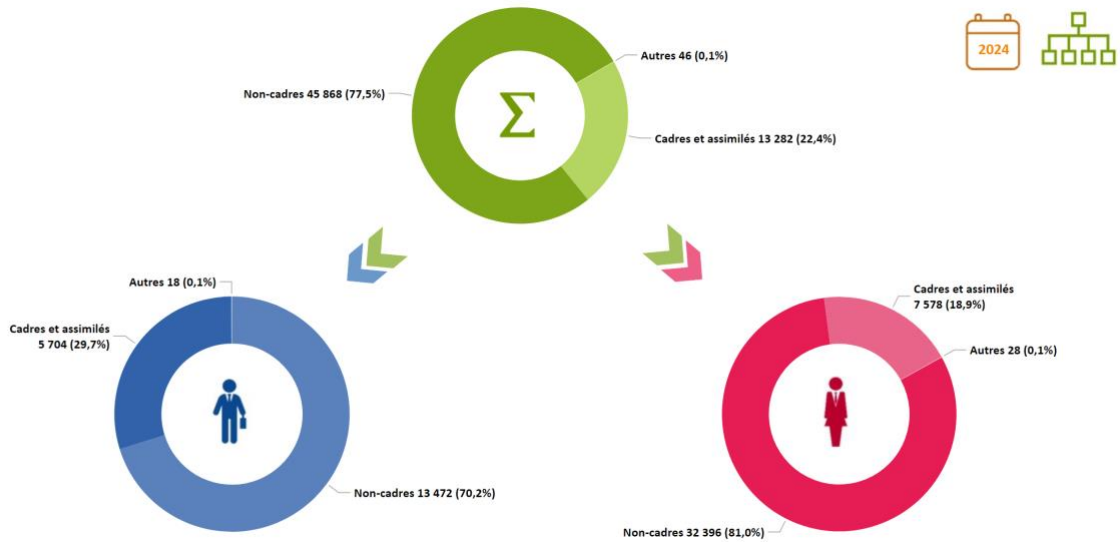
2024

Non-cadres 45 868 (77,5%)

Autres 46 (0,1%)

$\Sigma$

Cadres et assimilés 13 282 (22,4%)

Autres 18 (0,1%)

Cadres et assimilés 5 704 (29,7%)

Non-cadres 13 472 (70,2%)

Cadres et assimilés 7 578 (18,9%)

Autres 28 (0,1%)

Non-cadres 32 396 (81,0%)